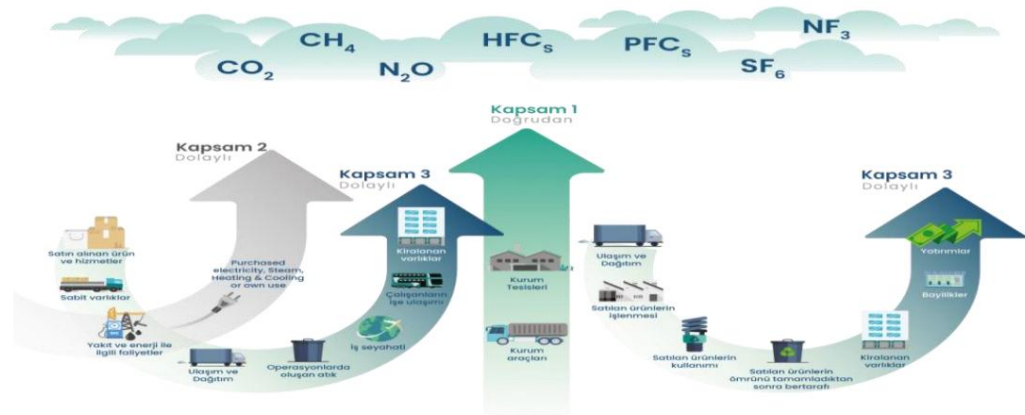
$CO_2$ $CH_4$ $N_2O$ $HFC_S$ $PFC_S$ $SF_6$ $NF_3$

Kapsam 1
Doğrudan

Kapsam 2
Dolaylı

Kapsam 3
Dolaylı

Satın alınan ürün ve hizmetler

Sabit varlıklar

Yakıt ve enerji ile ilgili faaliyetler

Purchased electricity, Steam, Heating & Cooling or own use

Ulaşım ve Dağıtım

Operasyonlarda oluşan atık

İş seyahati

Çalışanların işe ulaşımı

Kiralanan varlıklar

Kurum Tesisleri

Kurum araçları

Kapsam 3
Dolaylı

Ulaşım ve Dağıtım

Satılan ürünlerin işlenmesi

Satılan ürünlerin kullanımı

Satılan ürünlerin ömrünü tamamladıktan sonra bertarafı

Kiralanan varlıklar

Bayilikler

Yatırımlar